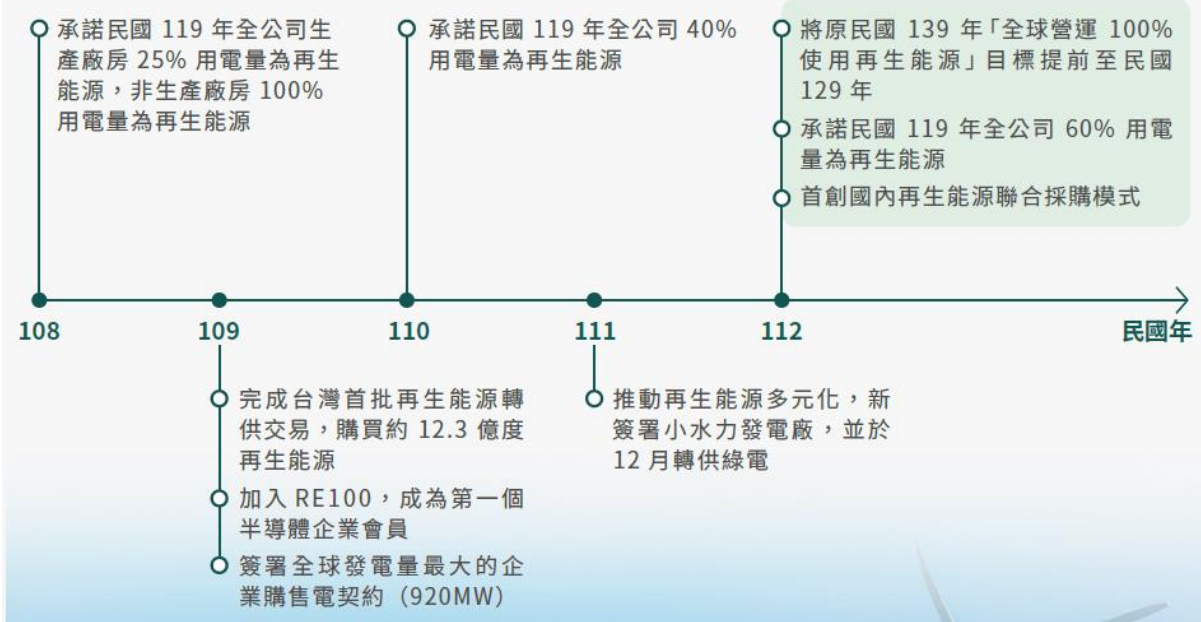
承諾民國 119 年全公司生產廠房 25% 用電量為再生能源，非生產廠房 100% 用電量為再生能源

承諾民國 119 年全公司 40% 用電量為再生能源

將原民國 139 年「全球營運 100% 使用再生能源」目標提前至民國 129 年

承諾民國 119 年全公司 60% 用電量為再生能源

首創國內再生能源聯合採購模式

108

109

110

111

112

民國年

完成台灣首批再生能源轉供交易，購買約 12.3 億度再生能源

加入 RE100，成為第一個半導體企業會員

簽署全球發電量最大的企業購售電契約（920MW）

推動再生能源多元化，新簽署小水力發電廠，並於 12 月轉供綠電